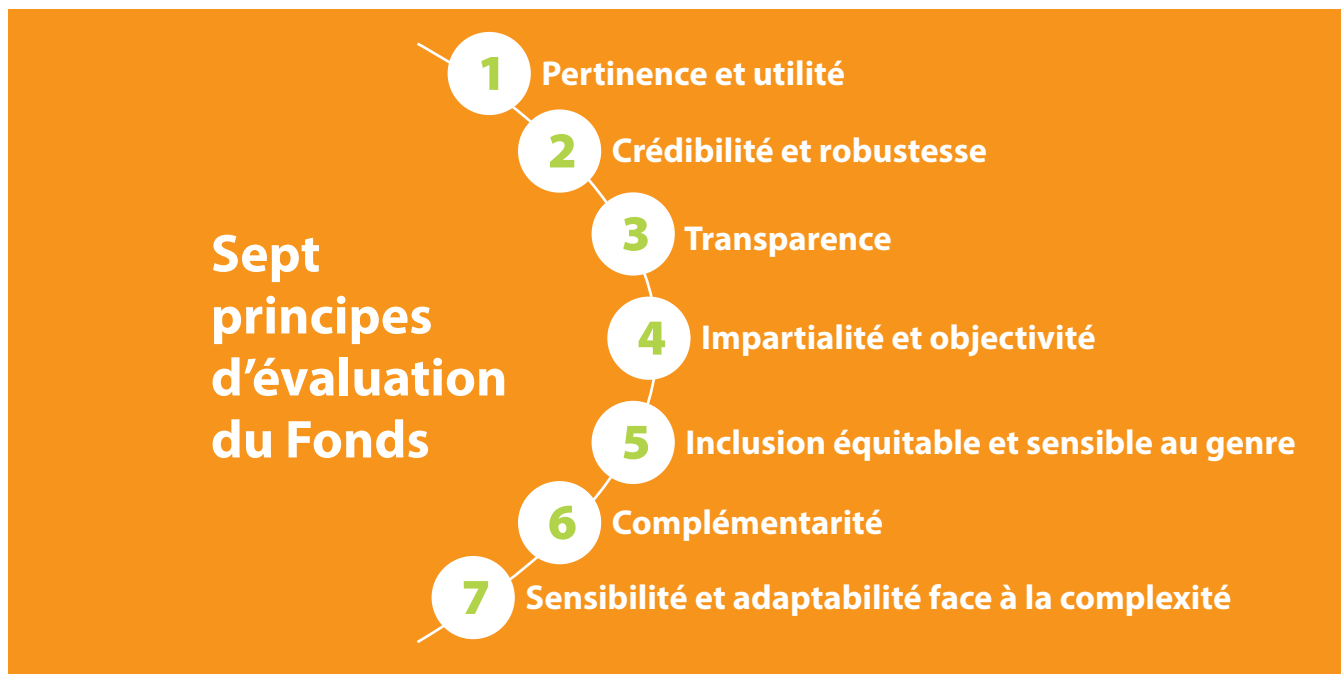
Sept principes d’évaluation du Fonds

1 Pertinence et utilité

2 Crédibilité et robustesse

3 Transparence

4 Impartialité et objectivité

5 Inclusion équitable et sensible au genre

6 Complémentarité

7 Sensibilité et adaptabilité face à la complexité